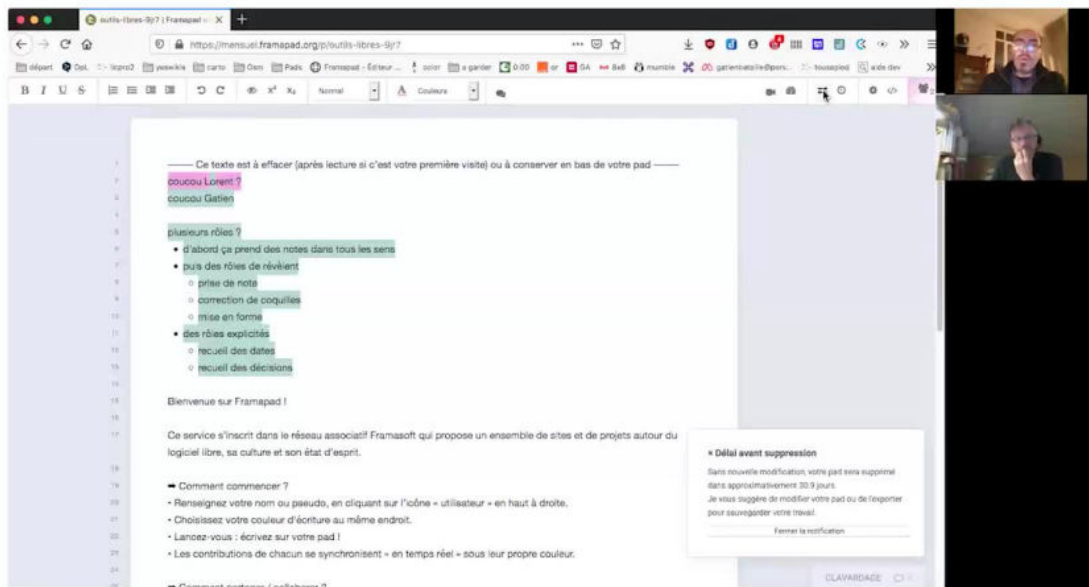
outils-libres-9jr7 | Framapad

https://mensuel.framapad.org/p/outils-libres-9jr7

départ Dpt. lepro2 yeswiki carto Gen Pads Framapad - Écriteur ... soler a garder 0:00 or GA Bell mumble gatienbataille@pors... housepied aide dev

B I U S Normal Couleurs

—— Ce texte est à effacer (après lecture si c'est votre première visite) ou à conserver en bas de votre pad ——
coucou Lorent ?
coucou Gatien

plusieurs rôles ?
• d'abord ça prend des notes dans tous les sens
• puis des rôles de révèient
 ◦ prise de note
 ◦ correction de coquilles
 ◦ mise en forme
• des rôles explicités
 ◦ recueil des dates
 ◦ recueil des décisions

Bienvenue sur Framapad !

Ce service s'inscrit dans le réseau associatif Framasoft qui propose un ensemble de sites et de projets autour du logiciel libre, sa culture et son état d'esprit.

➡ Comment commencer ?
• Renseignez votre nom ou pseudo, en cliquant sur l'icône « utilisateur » en haut à droite.
• Choisissez votre couleur d'écriture au même endroit.
• Lancez-vous : écrivez sur votre pad !
• Les contributions de chacun se synchronisent « en temps réel » sous leur propre couleur.

➡ Comment partager / collaborer ?

× Délai avant suppression
Sans nouvelle modification, votre pad sera supprimé dans approximativement 30.9 jours.
Je vous suggère de modifier votre pad ou de l'exporter pour sauvegarder votre travail.
Fermer la notification

CLAVARDAGE